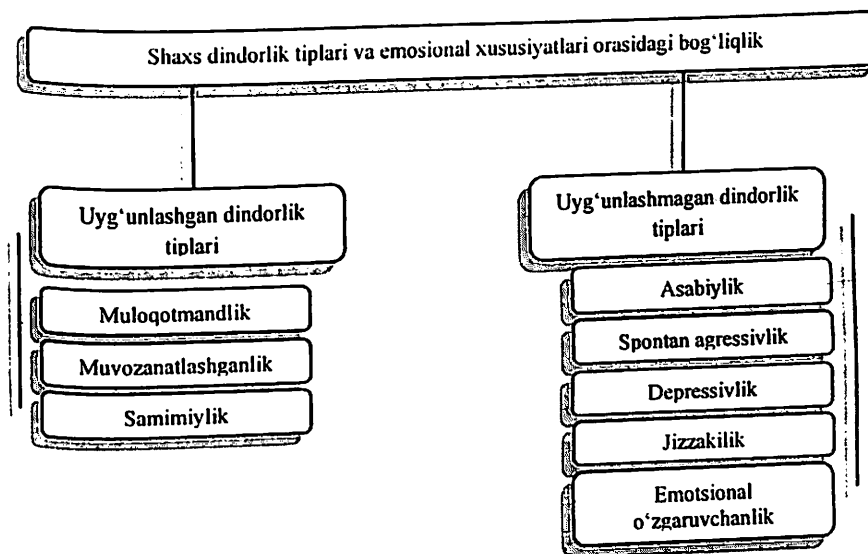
Shaxs dindorlik tiplari va emosional xususiyatlari orasidagi bog'liqlik

Uyg'unlashgan dindorlik tiplari

Muloqotmandlik

Muvozanatlashganlik

Samimiylik

Uyg'unlashmagan dindorlik tiplari

Asabiylik

Spontan agressivlik

Depressivlik

Jizzakilik

Emotsional o'zgaruvchanlik